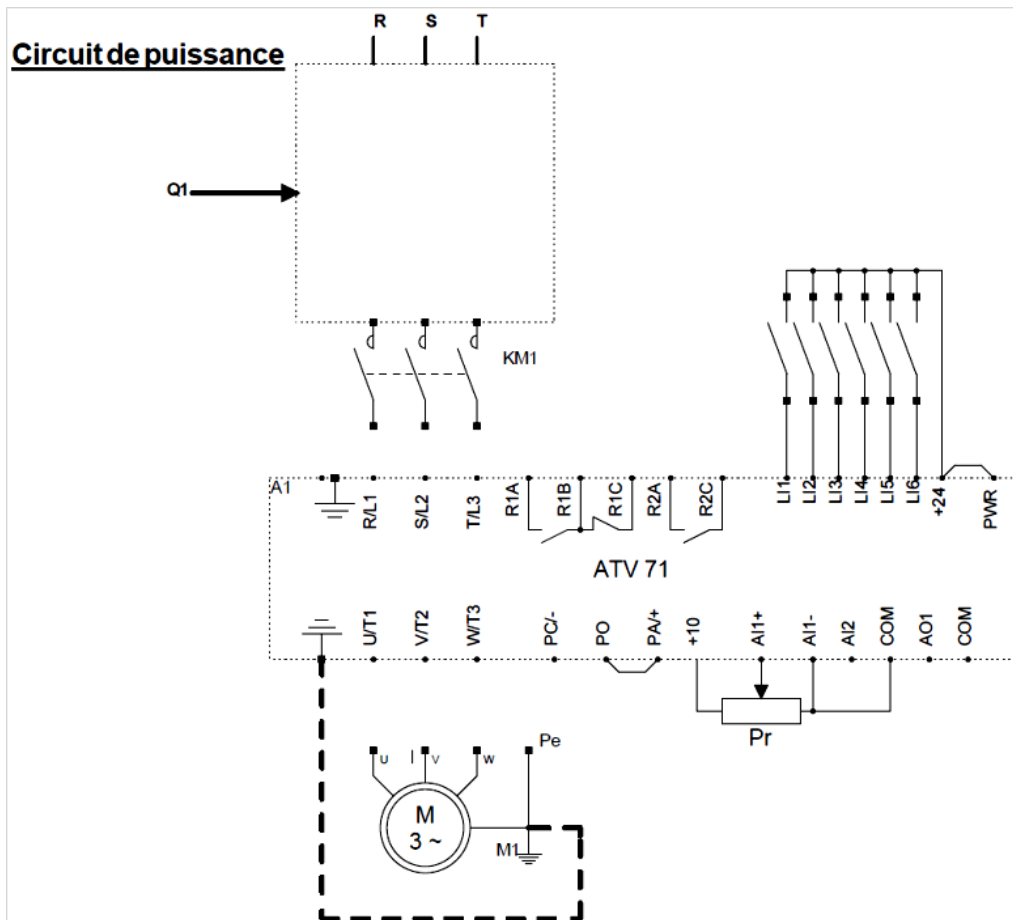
Circuit de puissance

R S T

Q1

KM1

A1

R/L1 S/L2 T/L3 R1A R1B R1C R2A R2C LI1 LI2 LI3 LI4 LI5 LI6 +24 PWR

ATV 71

U/T1 V/T2 W/T3 PC/- PO PA/+ +10 AI1+ AI1- AI2 COM AO1 COM

Pr

U V W Pe

M
3 ~

M1